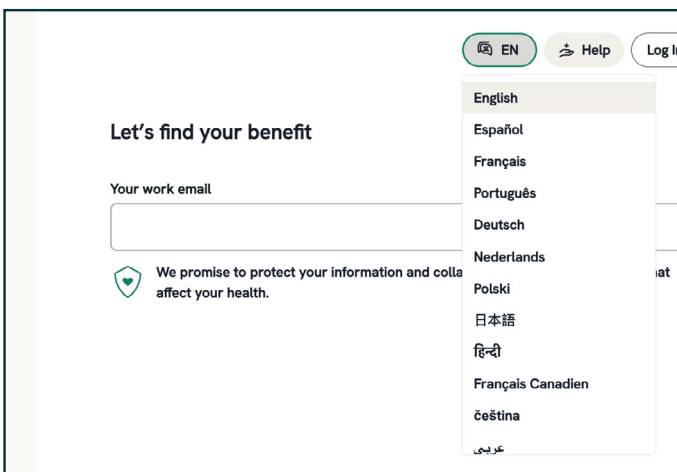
EN

Help

Log I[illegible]

English

Español

Français

Português

Deutsch

Nederlands

Polski

日本語

हिन्दी

Français Canadien

čeština

عربي

Let’s find your benefit

Your work email

We promise to protect your information and colla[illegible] hat affect your health.